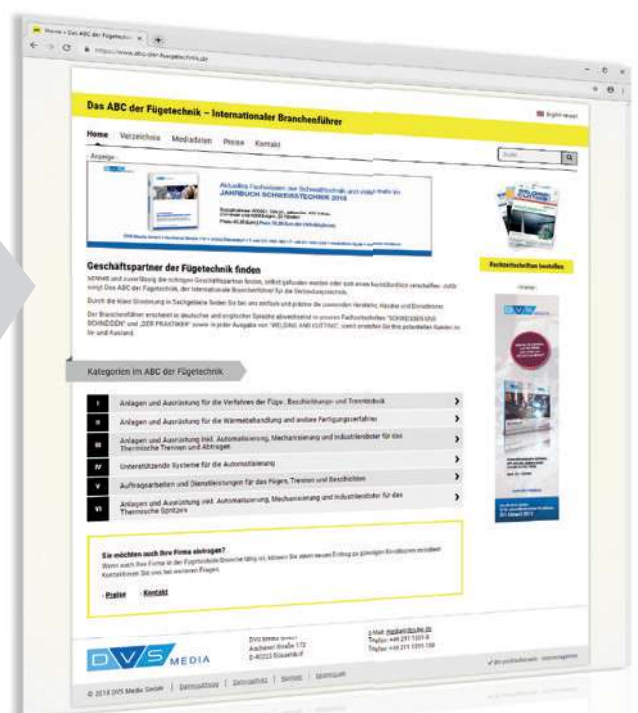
Home • Das ABC der Fügetechnik

https://www.abc-der-fuegetechnik.de

Das ABC der Fügetechnik – Internationaler Branchenführer

English version

Home Verzeichnis Mediadaten Preise Kontakt

Suche

Anzeige

Aktuelles Fachwissen der Schweißtechnik und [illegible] JAHRBUCH SCHWEISSTECHNIK 2018

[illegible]

Geschäftspartner der Fügetechnik finden

Schnell und zuverlässig die richtigen Geschäftspartner finden, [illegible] Das ABC der Fügetechnik, der internationale Branchenführer für die Verbindungstechnik.

Durch die klare Gliederung in Sachgebiete finden Sie hier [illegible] Hersteller, Händler und Dienstleister.

Der Branchenführer erscheint in deutscher und englischer Sprache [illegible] „SCHWEISSEN UND SCHNEIDEN" und „DER PRAKTIKER" sowie in jeder Ausgabe von „WELDING AND CUTTING" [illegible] In- und Ausland.

Fachzeitschriften bestellen

Anzeige

Kategorien im ABC der Fügetechnik

I Anlagen und Ausrüstung für die Verfahren des Fügens, Beschichtungs- und Trenntechnik

II Anlagen und Ausrüstung für die Wärmebehandlung und andere Fertigungsverfahren

III Anlagen und Ausrüstung inkl. Automatisierung, Mechanisierung und Industrieroboter für das Thermische Trennen und Abtragen

IV Unterstützende Systeme für die Automatisierung

V Auftragsarbeiten und Dienstleistungen für das Fügen, Trennen und Beschichten

VI Anlagen und Ausrüstung inkl. Automatisierung, Mechanisierung und Industrieroboter für das Thermische Spritzen

Sie möchten auch Ihre Firma eintragen?

Wenn auch Ihre Firma in der Fügetechnik-Branche tätig ist, können Sie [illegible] Kontaktieren Sie uns bei weiteren Fragen.

Preise Kontakt

DVS MEDIA

DVS Media GmbH
Aachener Straße 172
D-40223 Düsseldorf

E-Mail: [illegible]
Telefon: +49 211 1591-0
Telefax: +49 211 1591-150

© 2018 DVS Media GmbH | Datenschutz | Datenschutz | Service | Impressum